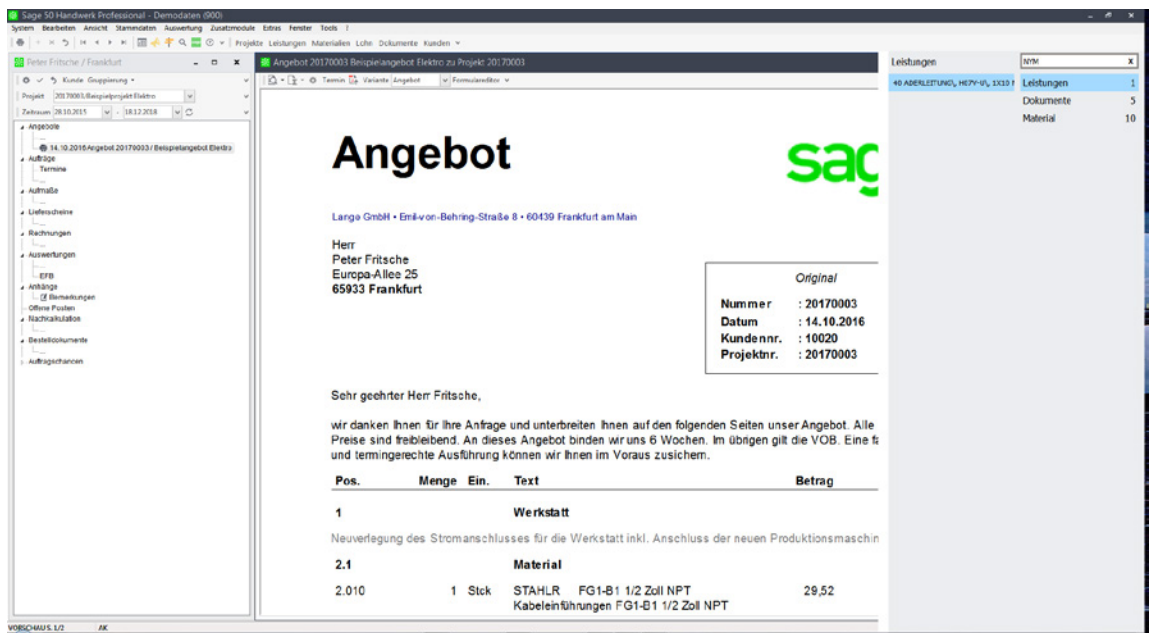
Sage 50 Handwerk Professional - Demodaten (900)

System Bearbeiten Ansicht Stammdaten Auswertung Zusatzmodule Extras Fenster Tools ?

Projekte Leistungen Materialien Lohn Dokumente Kunden

Peter Fritsche / Frankfurt

Kunde Gruppierung

Projekt 20170003 Beispielprojekt Elektro

Zeitraum 28.10.2015 - 18.12.2018

Angebote
14.10.2016 Angebot 20170003 / Beispielangebot Elektro
Aufträge
Termine
Aufmaße
Lieferscheine
Rechnungen
Auswertungen
EFB
Anhänge
Bemerkungen
Offene Posten
Nachkalkulation
Bestelldokumente
Auftragschancen

Angebot 20170003 Beispielangebot Elektro zu Projekt 20170003

Termin Variante Angebot Formulareditor

Angebot

sag

Lange GmbH • Emil-von-Behring-Straße 8 • 60439 Frankfurt am Main

Herr
Peter Fritsche
Europa-Allee 25
65933 Frankfurt

Original

| | |
|---|---|
| Nummer | : 20170003 |
| Datum | : 14.10.2016 |
| Kundennr. | : 10020 |
| Projektnr. | : 20170003 |

Sehr geehrter Herr Fritsche,

wir danken Ihnen für Ihre Anfrage und unterbreiten Ihnen auf den folgenden Seiten unser Angebot. Alle Preise sind freibleibend. An dieses Angebot binden wir uns 6 Wochen. Im übrigen gilt die VOB. Eine fa und termingerechte Ausführung können wir Ihnen im Voraus zusichern.

| Pos. | Menge | Ein. | Text | Betrag |
|---|---|---|---|---|
| 1 | | | Werkstatt | |

Neuverlegung des Stromanschlusses für die Werkstatt inkl. Anschluss der neuen Produktionsmaschin

| | | | | |
|---|---|---|---|---|
| 2.1 | | | Material | |
| 2.010 | 1 | Stck | STAHLR FG1-B1 1/2 Zoll NPT Kabeleinführungen FG1-B1 1/2 Zoll NPT | 29,52 |

Leistungen

NYM

40 ADERLEITUNG, H07V-U, 1X10 I

| | |
|---|---|
| Leistungen | 1 |
| Dokumente | 5 |
| Material | 10 |

VORSCHAUS 1/2 AK